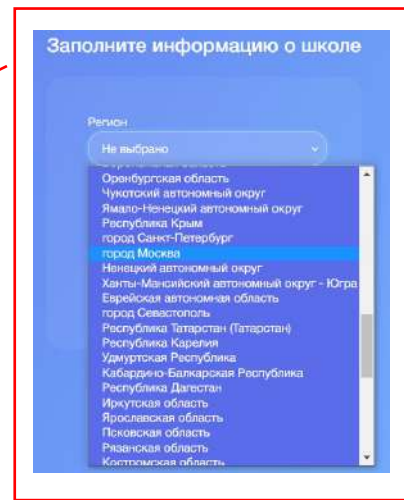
Заполните информацию о школе

Регион

Не выбрано

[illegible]
Оренбургская область
Чукотский автономный округ
Ямало-Ненецкий автономный округ
Республика Крым
город Санкт-Петербург
город Москва
Ненецкий автономный округ
Ханты-Мансийский автономный округ - Югра
Еврейская автономная область
город Севастополь
Республика Татарстан (Татарстан)
Республика Карелия
Удмуртская Республика
Кабардино-Балкарская Республика
Республика Дагестан
Иркутская область
Ярославская область
Псковская область
Рязанская область
Костромская область